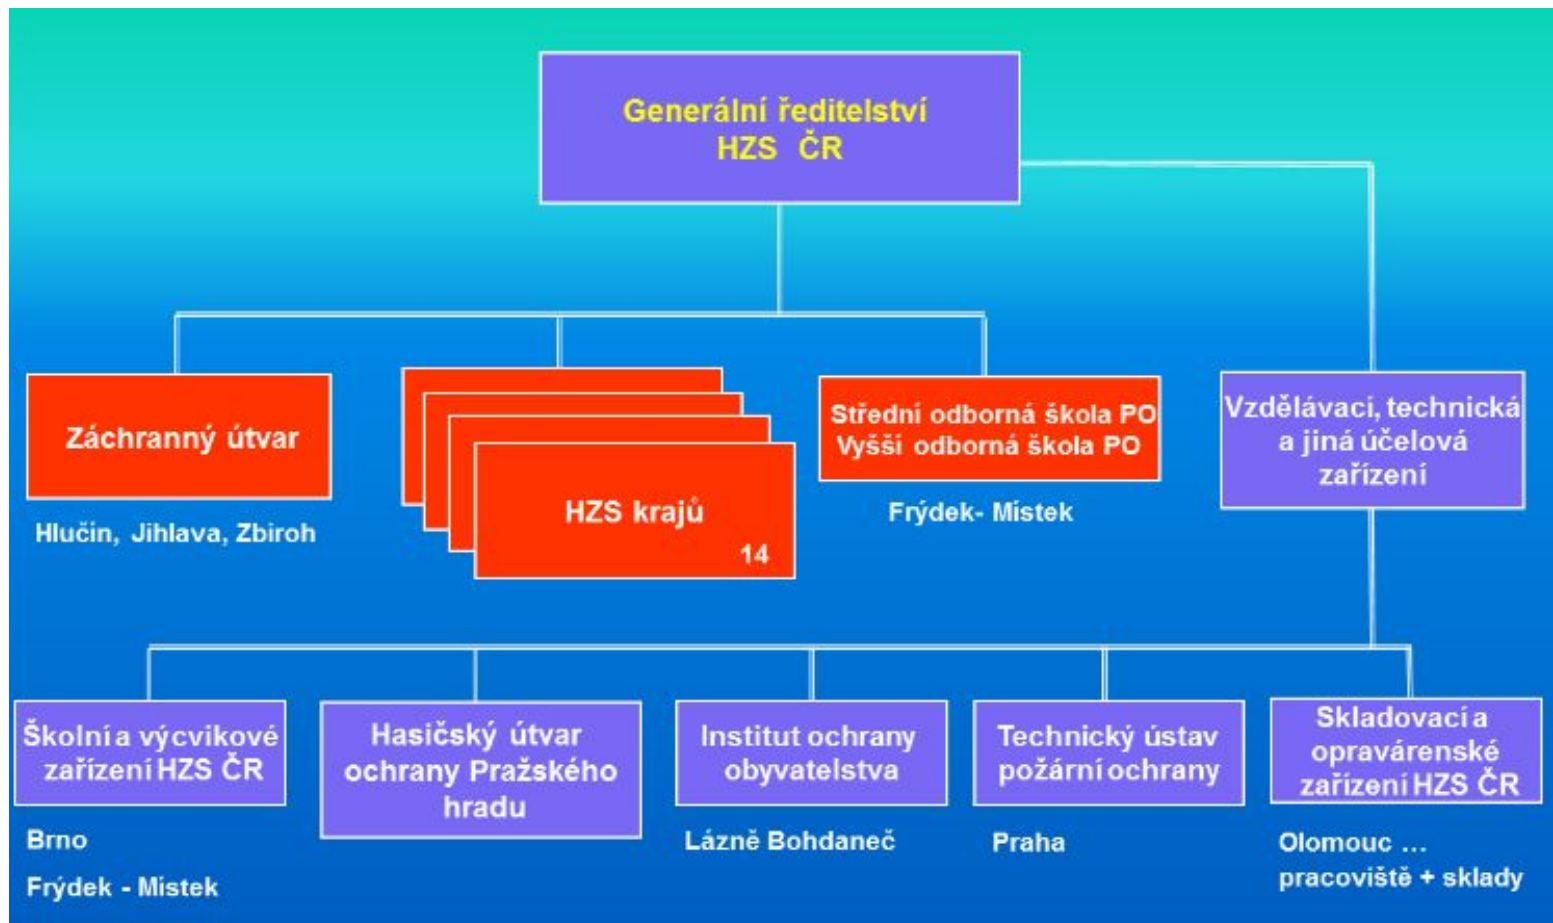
Generální ředitelství
HZS ČR

Záchranný útvar

Hlučín, Jihlava, Zbiroh

HZS krajů
14

Střední odborná škola PO
Vyšší odborná škola PO

Frýdek- Místek

Vzdělávací, technická a jiná účelová zařízení

Školní a výcvikové zařízení HZS ČR

Brno

Frýdek - Mistek

Hasičský útvar ochrany Pražského hradu

Institut ochrany obyvatelstva

Lázně Bohdaneč

Technický ústav požární ochrany

Praha

Skladovací a opravárenské zařízení HZS ČR

Olomouc …
pracoviště + sklady